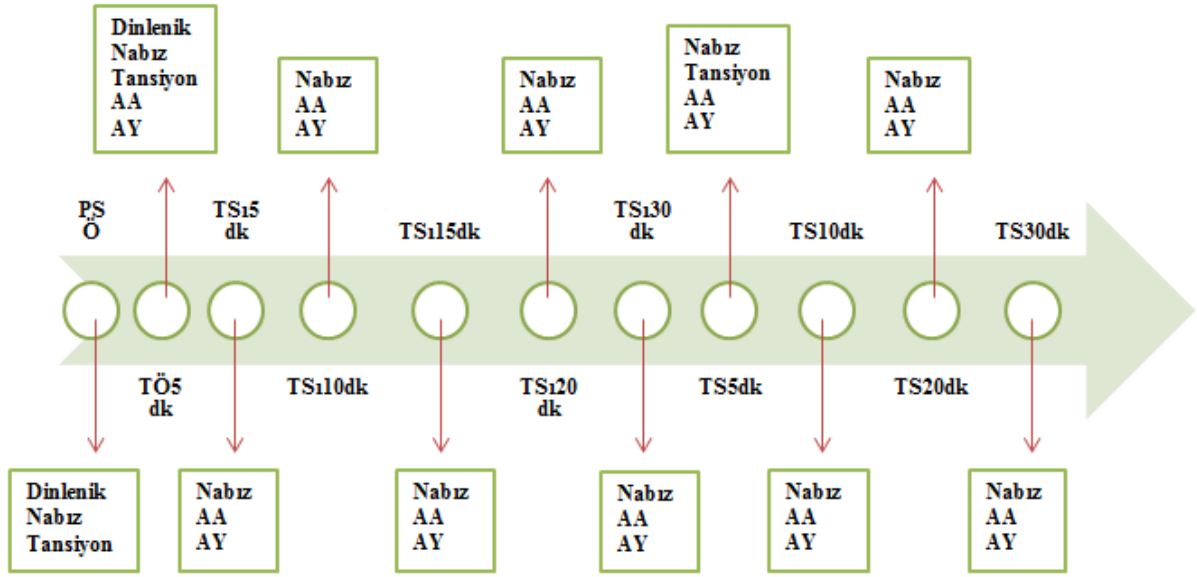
Dinlenik
Nabız
Tansiyon
AA
AY

Nabız
AA
AY

Nabız
AA
AY

Nabız
Tansiyon
AA
AY

Nabız
AA
AY

PS
Ö

TSı5
dk

TSı15dk

TSı30
dk

TS10dk

TS30dk

TÖ5
dk

TSı10dk

TSı20
dk

TS5dk

TS20dk

Dinlenik
Nabız
Tansiyon

Nabız
AA
AY

Nabız
AA
AY

Nabız
AA
AY

Nabız
AA
AY

Nabız
AA
AY